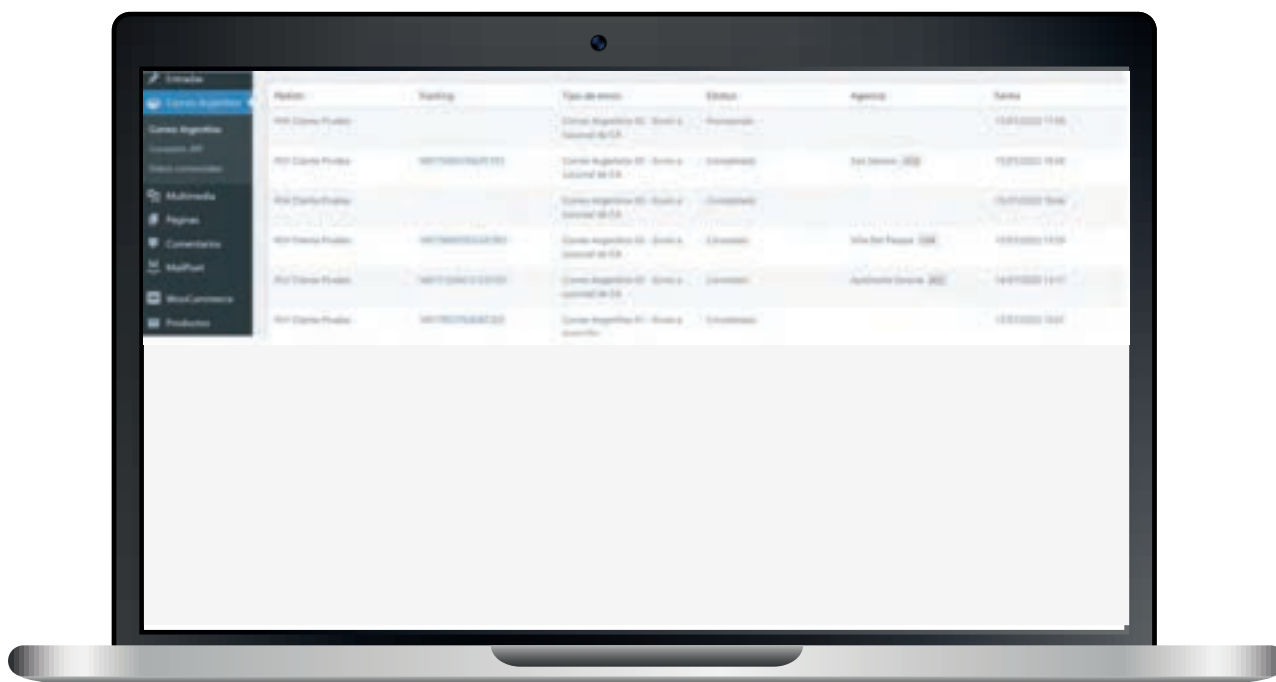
Entradas
Correo Argentino
Correo Argentino
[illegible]
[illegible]
Multimedia
Páginas
Comentarios
MailPoet
WooCommerce
Productos

| Pedido | Tracking | Tipo de envío | Estado | Agencia | Fecha |
|---|---|---|---|---|---|
| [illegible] Cliente Prueba | | Correo Argentino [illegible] - Envío a sucursal de CA | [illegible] | | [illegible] |
| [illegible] Cliente Prueba | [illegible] | Correo Argentino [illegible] - Envío a sucursal de CA | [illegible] | San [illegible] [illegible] | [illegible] |
| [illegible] Cliente Prueba | | Correo Argentino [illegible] - Envío a sucursal de CA | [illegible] | | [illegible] |
| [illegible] Cliente Prueba | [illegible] | Correo Argentino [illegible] - Envío a sucursal de CA | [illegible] | Villa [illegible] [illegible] | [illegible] |
| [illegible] Cliente Prueba | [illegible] | Correo Argentino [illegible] - Envío a sucursal de CA | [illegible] | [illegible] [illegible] | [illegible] |
| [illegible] Cliente Prueba | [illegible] | Correo Argentino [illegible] - Envío a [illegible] | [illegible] | | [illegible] |